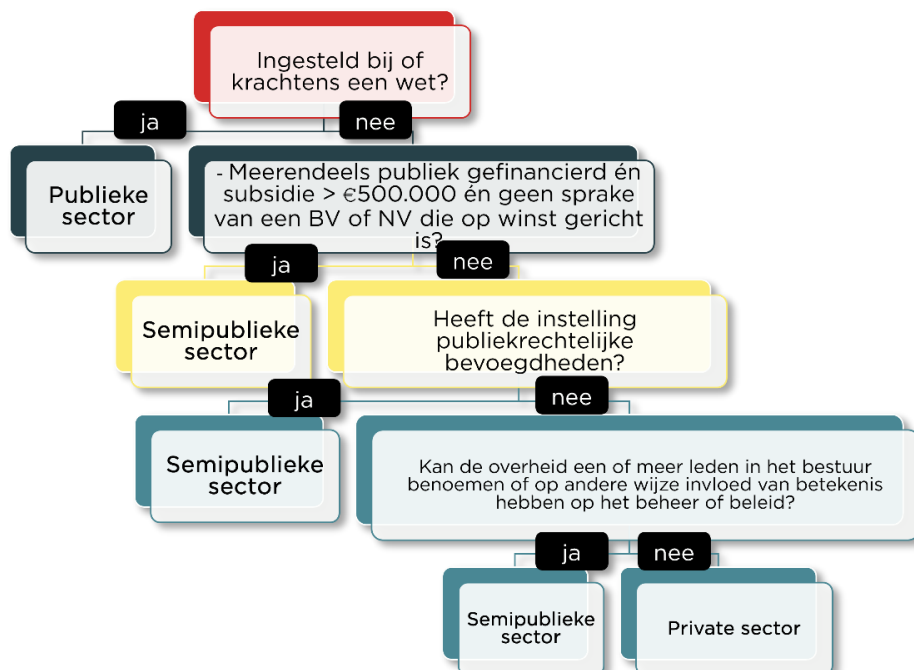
Ingesteld bij of krachtens een wet?

ja

nee

Publieke sector

- Meerendeels publiek gefinancierd én subsidie > €500.000 én geen sprake van een BV of NV die op winst gericht is?

ja

nee

Semipublieke sector

Heeft de instelling publiekrechtelijke bevoegdheden?

ja

nee

Semipublieke sector

Kan de overheid een of meer leden in het bestuur benoemen of op andere wijze invloed van betekenis hebben op het beheer of beleid?

ja

nee

Semipublieke sector

Private sector